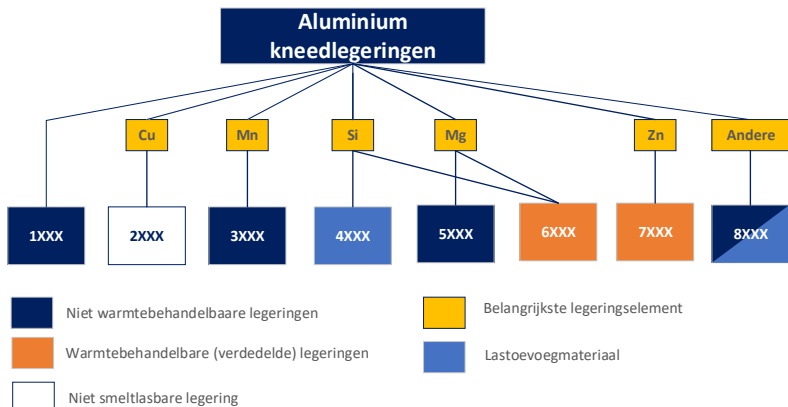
Aluminium kneedlegeringen

Cu
Mn
Si
Mg
Zn
Andere

1XXX
2XXX
3XXX
4XXX
5XXX
6XXX
7XXX
8XXX

Niet warmtebehandelbaare legeringen
Warmtebehandelbare (verdedelde) legeringen
Niet smeltlasbare legering

Belangrijkste legeringselement
Lastoevoegmateriaal